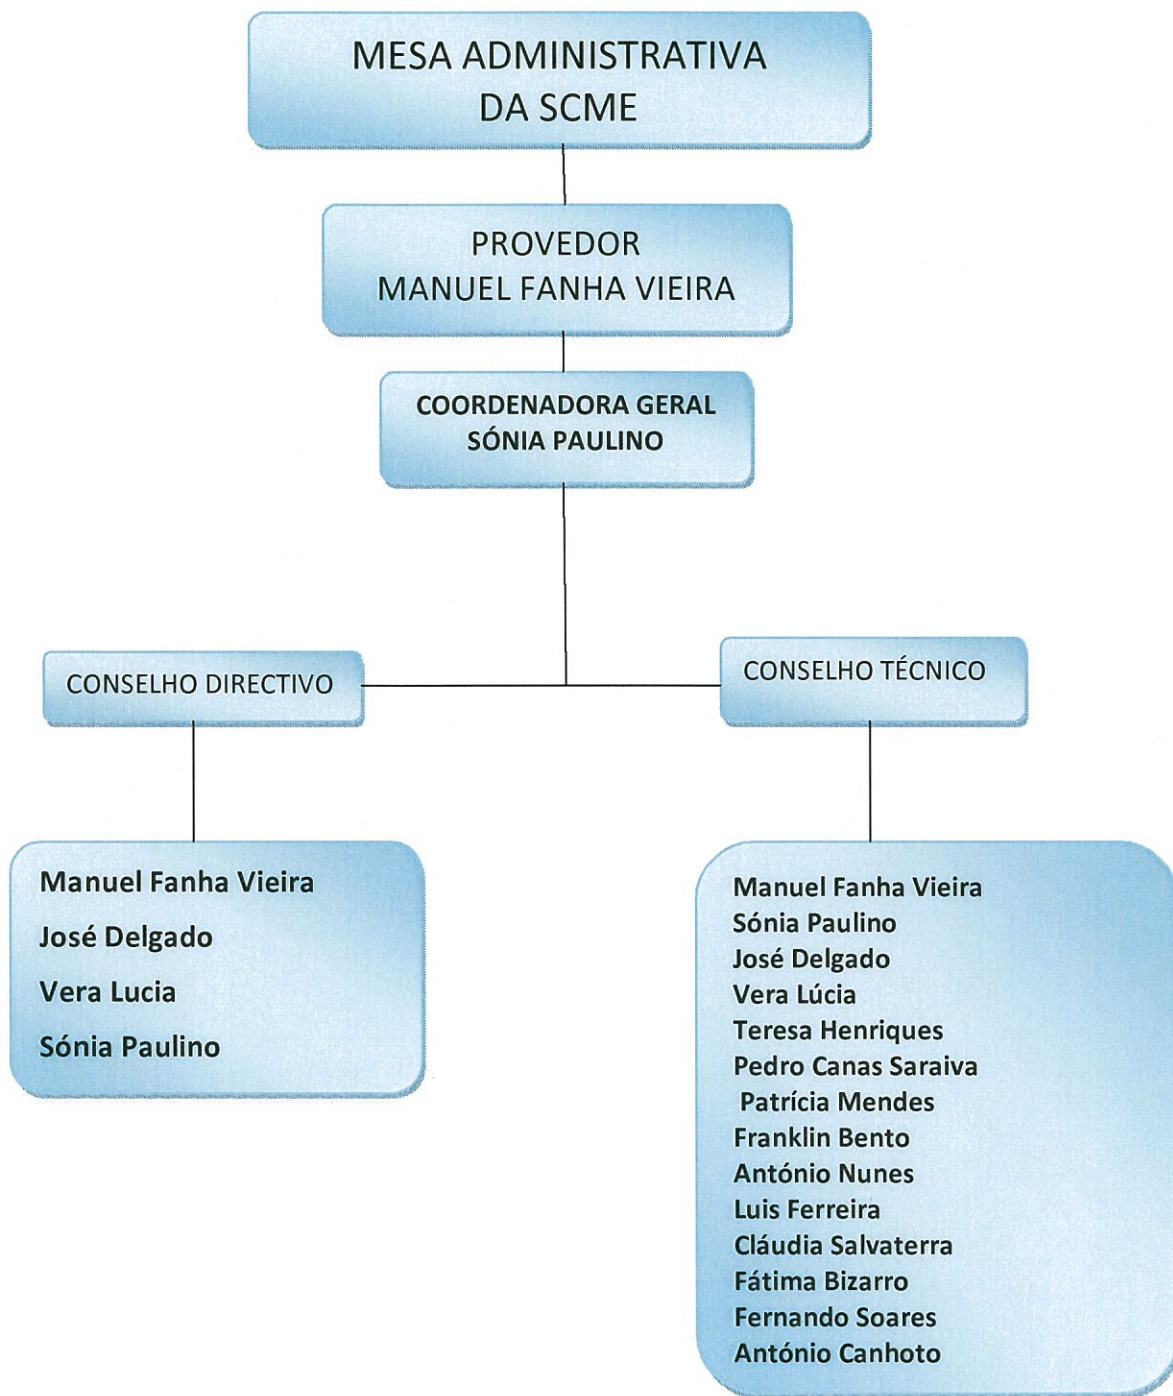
MESA ADMINISTRATIVA
DA SCME

PROVEDOR
MANUEL FANHA VIEIRA

COORDENADORA GERAL
SÓNIA PAULINO

CONSELHO DIRECTIVO

CONSELHO TÉCNICO

Manuel Fanha Vieira
José Delgado
Vera Lucia
Sónia Paulino

Manuel Fanha Vieira
Sónia Paulino
José Delgado
Vera Lúcia
Teresa Henriques
Pedro Canas Saraiva
Patrícia Mendes
Franklin Bento
António Nunes
Luis Ferreira
Cláudia Salvaterra
Fátima Bizarro
Fernando Soares
António Canhoto